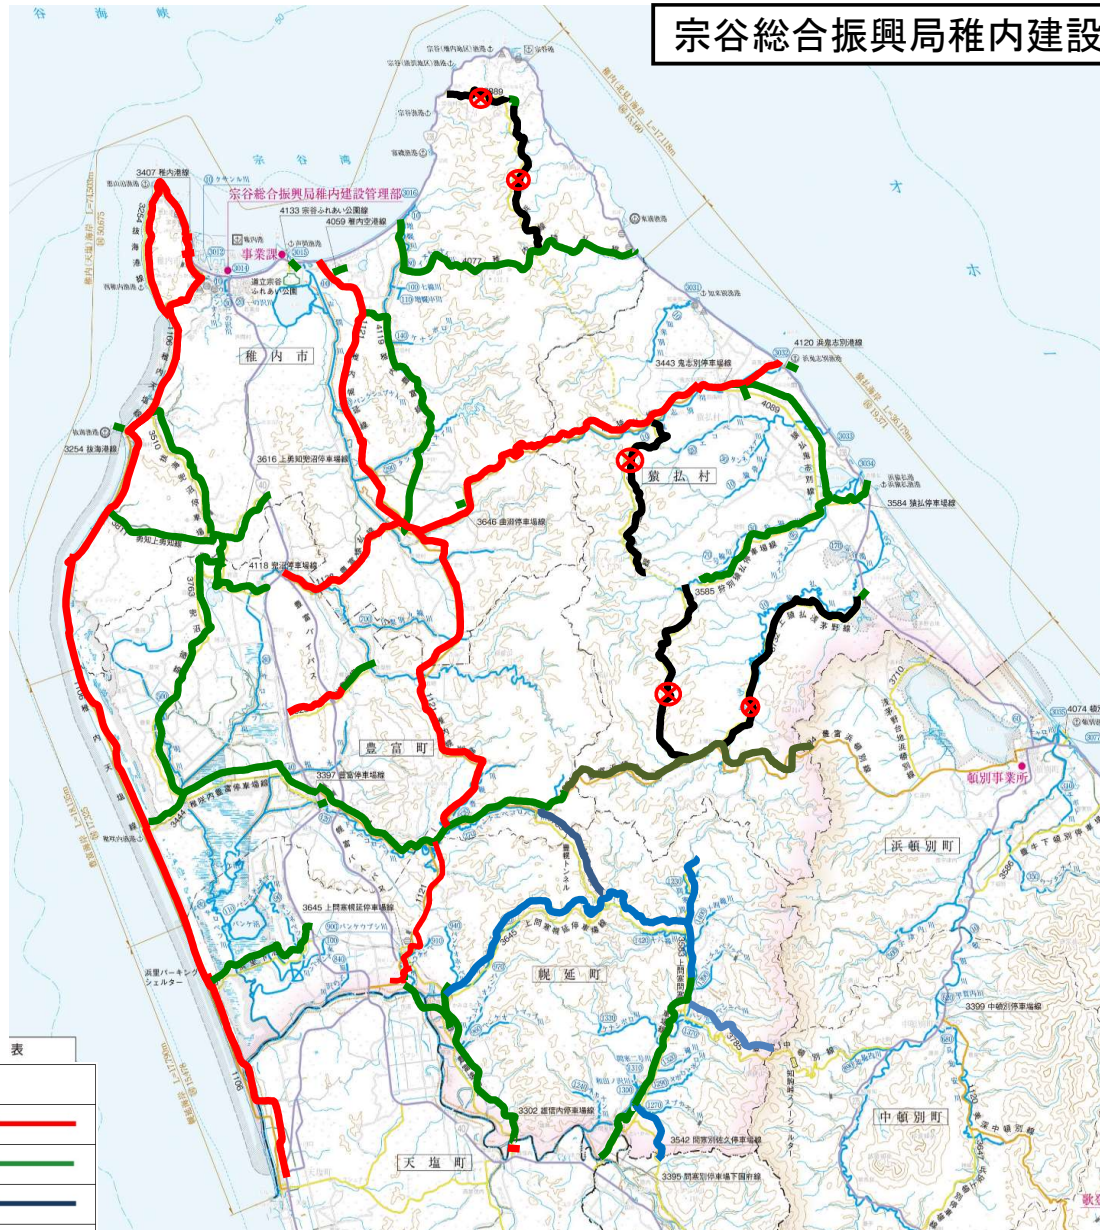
宗谷総合振興局稚内建設

宗谷海峡

宗谷湾

オホーツク海

宗谷総合振興局稚内建設管理部

事業課

3407 稚内港線

4133 宗谷ふれあい公園線

4059 稚内空港線

4077

稚内市

4120 浜鬼志別港線

3443 鬼志別停車場線

4089

3254 抜海港線

3616 上勇知兜沼停車場線

3646 曲淵停車場線

猿払村

3584 猿払停車場線

勇知上勇知線

4118 兜沼停車場線

3585

3710

豊富町

3397 豊富停車場線

4074

頓別事業所

浜頓別町

3645 上問寒稚咲停車場線

浜里パーキングシェルター

幌延町

3399 中頓別停車場線

3302 雄信内停車場線

3542 問寒別佐久停車場線

3395 問寒別停車場下国府線

中頓別町

天塩町

表